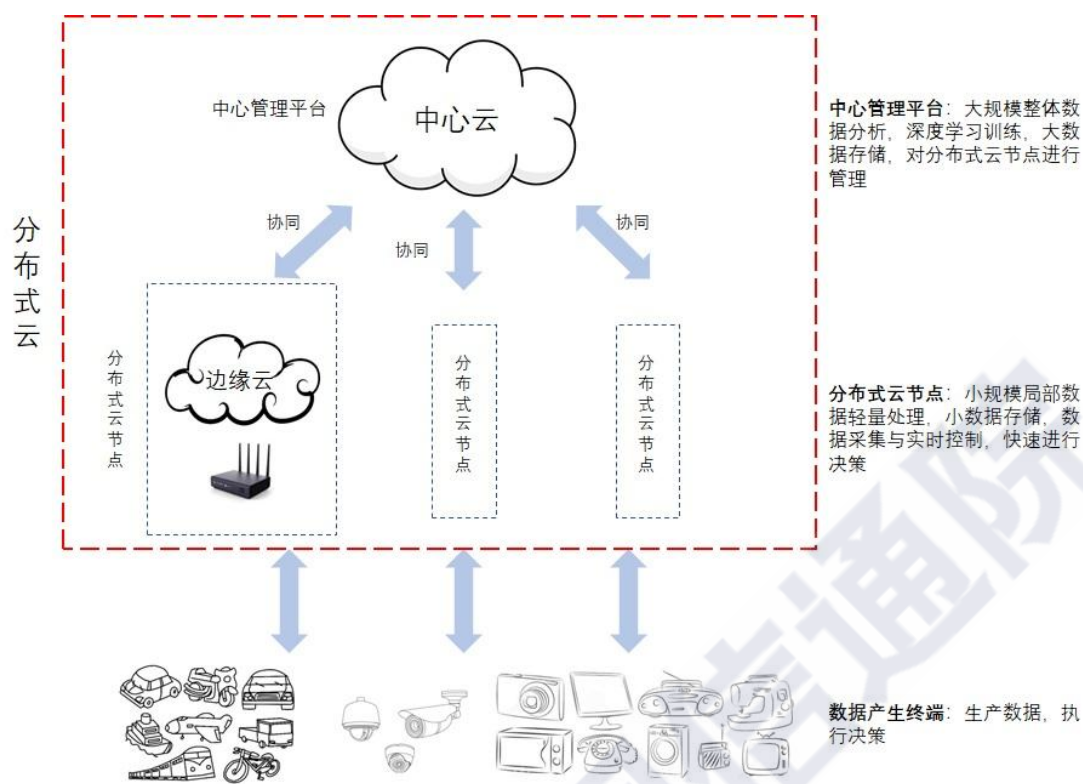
分布式云

中心管理平台

中心云

协同

协同

协同

分布式云节点

边缘云

分布式云节点

分布式云节点

**中心管理平台**：大规模整体数据分析，深度学习训练，大数据存储，对分布式云节点进行管理

**分布式云节点**：小规模局部数据轻量处理，小数据存储，数据采集与实时控制，快速进行决策

**数据产生终端**：生产数据，执行决策